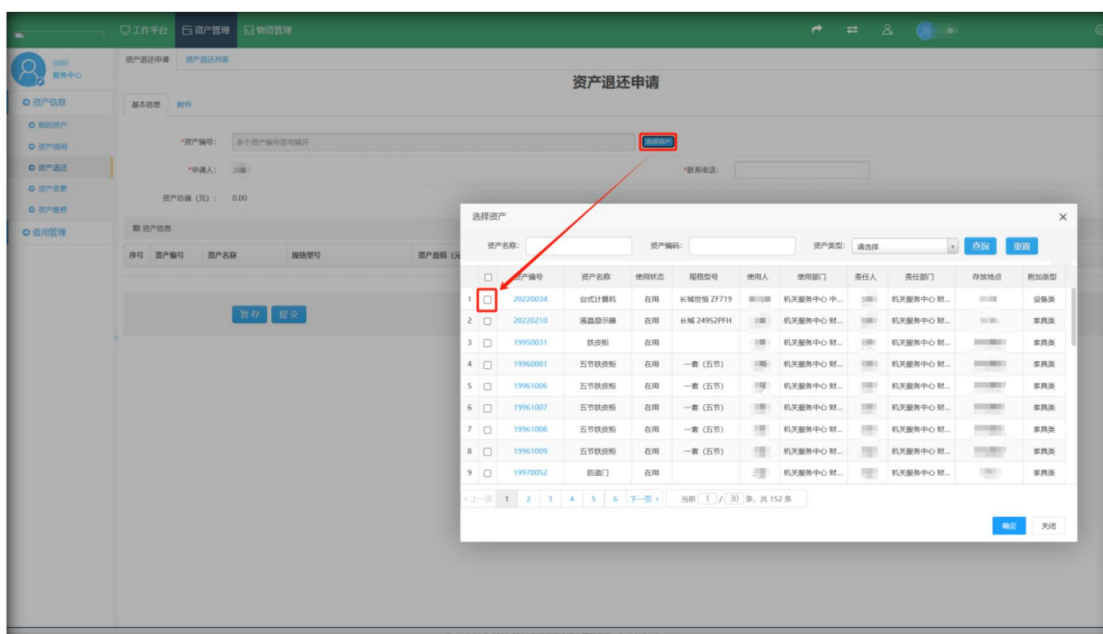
工作平台 资产管理 物资管理

服务中心

资产信息
我的资产
资产领用
资产退还
资产变更
资产维修
信用管理

资产退还申请 资产退还列表

资产退还申请

基本信息 附件

*资产编号: 多个资产编号逗号隔开 选择资产

*申请人: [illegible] *联系电话:

资产总值（元）: 0.00

资产信息

序号 资产编号 资产名称 规格型号 资产原值（元

暂存 提交

选择资产

资产名称: 资产编码: 资产类型: 请选择 查询 重置

| | | 资产编号 | 资产名称 | 使用状态 | 规格型号 | 使用人 | 使用部门 | 责任人 | 责任部门 | 存放地点 | 附加类型 |
|---|---|---|---|---|---|---|---|---|---|---|---|
| 1 | ☐ | 20220034 | 台式计算机 | 在用 | 长城世恒 ZF719 | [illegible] | 机关服务中心 中... | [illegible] | 机关服务中心 财... | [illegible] | 设备类 |
| 2 | ☐ | 20220210 | 液晶显示器 | 在用 | 长城 249S2PFH | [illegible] | 机关服务中心 财... | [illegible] | 机关服务中心 财... | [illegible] | 家具类 |
| 3 | ☐ | 19950031 | 铁皮柜 | 在用 | | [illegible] | 机关服务中心 财... | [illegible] | 机关服务中心 财... | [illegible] | 家具类 |
| 4 | ☐ | 19960001 | 五节铁皮柜 | 在用 | 一套（五节） | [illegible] | 机关服务中心 财... | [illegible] | 机关服务中心 财... | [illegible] | 家具类 |
| 5 | ☐ | 19961006 | 五节铁皮柜 | 在用 | 一套（五节） | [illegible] | 机关服务中心 财... | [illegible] | 机关服务中心 财... | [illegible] | 家具类 |
| 6 | ☐ | 19961007 | 五节铁皮柜 | 在用 | 一套（五节） | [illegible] | 机关服务中心 财... | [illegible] | 机关服务中心 财... | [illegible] | 家具类 |
| 7 | ☐ | 19961008 | 五节铁皮柜 | 在用 | 一套（五节） | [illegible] | 机关服务中心 财... | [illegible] | 机关服务中心 财... | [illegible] | 家具类 |
| 8 | ☐ | 19961009 | 五节铁皮柜 | 在用 | 一套（五节） | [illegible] | 机关服务中心 财... | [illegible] | 机关服务中心 财... | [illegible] | 家具类 |
| 9 | ☐ | 19970052 | 防盗门 | 在用 | | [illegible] | 机关服务中心 财... | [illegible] | 机关服务中心 财... | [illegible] | 家具类 |

‹ 上一页 1 2 3 4 5 6 下一页 › 当前 1 / 30 条, 共 152 条

确定 关闭